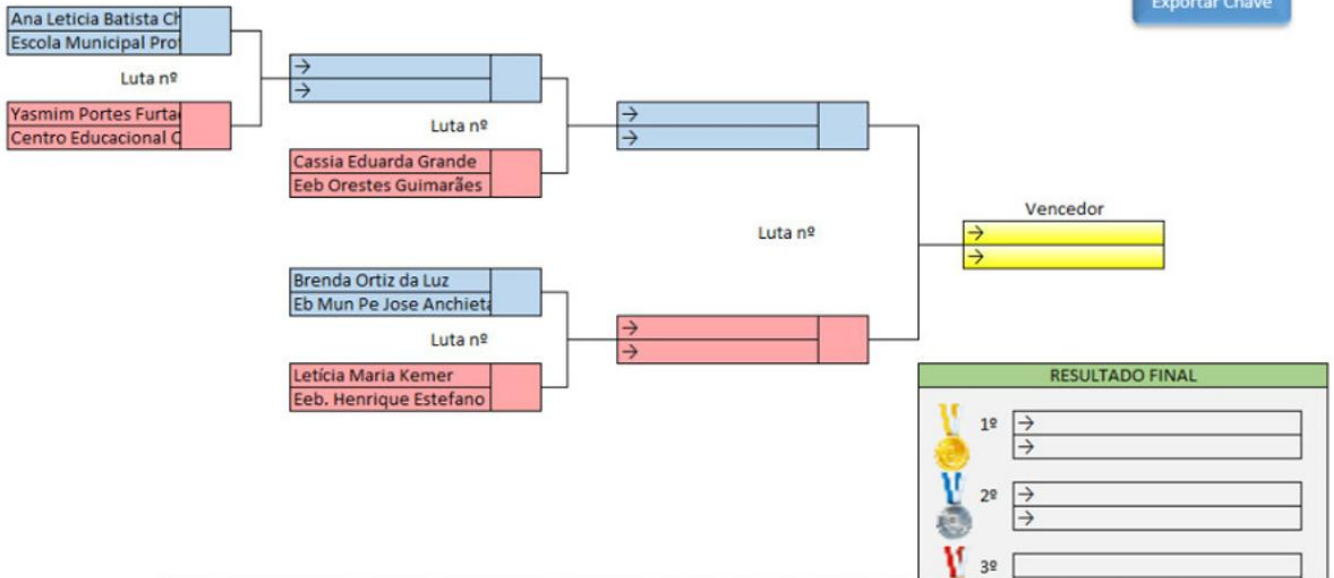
Exportar Chave

Ana Leticia Batista Ch
Escola Municipal Pro

Luta nº

Yasmim Portes Furta
Centro Educacional C

→
→

Luta nº

Cassia Eduarda Grande
Eeb Orestes Guimarães

→
→

Luta nº

Vencedor
→
→

Brenda Ortiz da Luz
Eb Mun Pe Jose Anchieta

Luta nº

Letícia Maria Kemer
Eeb. Henrique Estefano

→
→

RESULTADO FINAL

1º
→
→

2º
→
→

3º